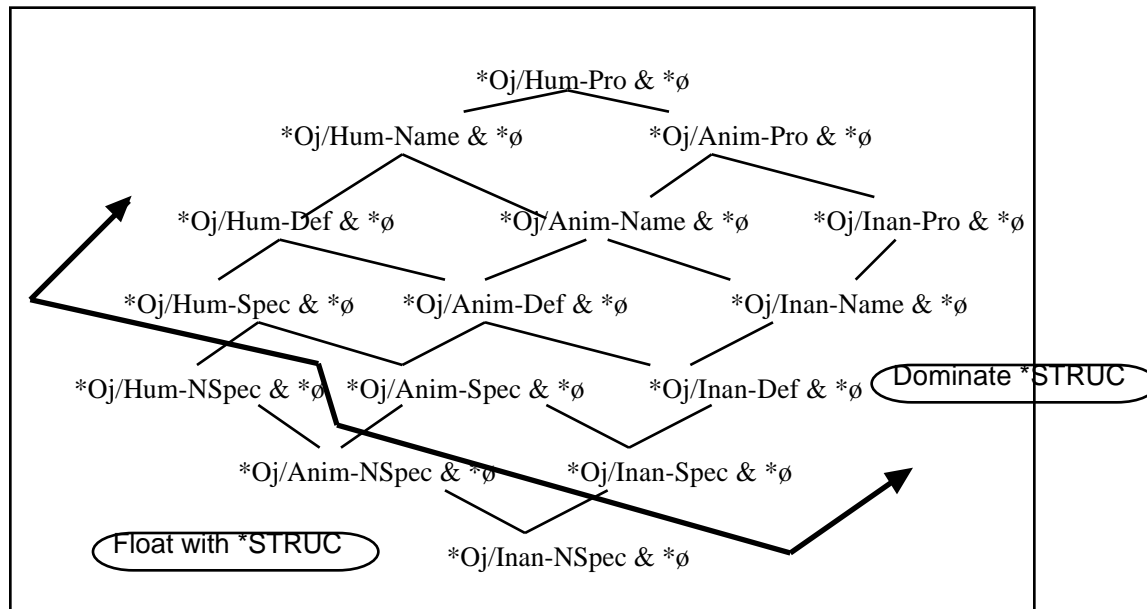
*Oj/Hum-Pro & *ø

*Oj/Hum-Name & *ø

*Oj/Anim-Pro & *ø

*Oj/Hum-Def & *ø

*Oj/Anim-Name & *ø

*Oj/Inan-Pro & *ø

*Oj/Hum-Spec & *ø

*Oj/Anim-Def & *ø

*Oj/Inan-Name & *ø

*Oj/Hum-NSpec & *ø

*Oj/Anim-Spec & *ø

*Oj/Inan-Def & *ø

Dominate *STRUC

*Oj/Anim-NSpec & *ø

*Oj/Inan-Spec & *ø

Float with *STRUC

*Oj/Inan-NSpec & *ø